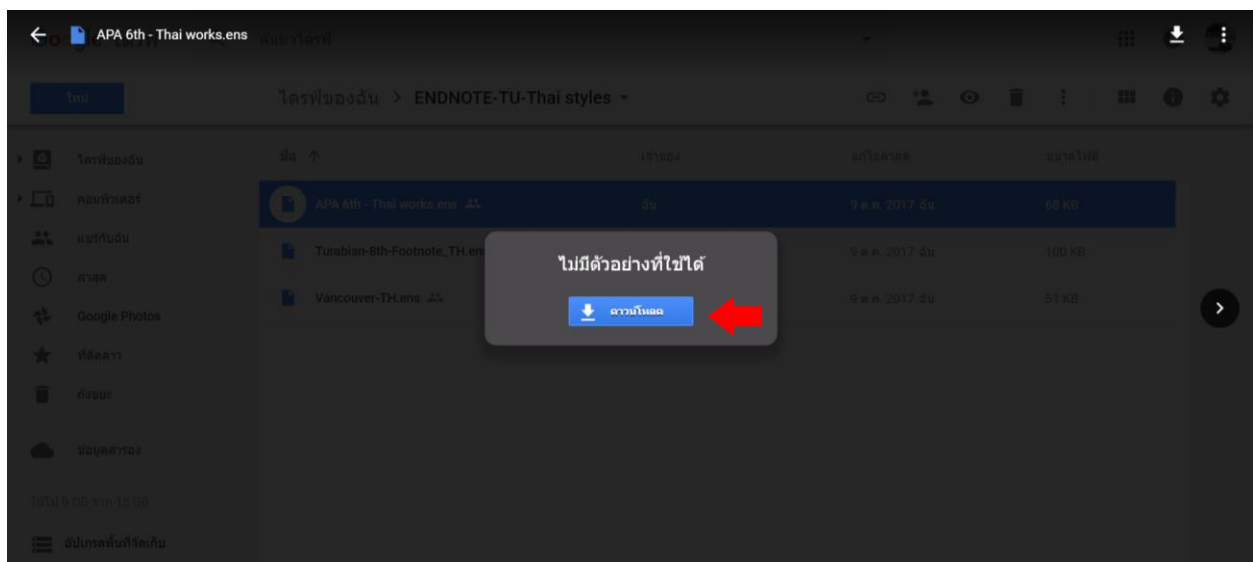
APA 6th - Thai works.ens

ค้นหาไดรฟ์

ใหม่

ไดรฟ์ของฉัน > ENDNOTE-TU-Thai styles

ไดรฟ์ของฉัน
คอมพิวเตอร์
แชร์กับฉัน
ล่าสุด
Google Photos
ที่ติดดาว
ถังขยะ
ข้อมูลสำรอง
ใช้ไป 9 GB จาก 15 GB
อัปเกรดพื้นที่จัดเก็บ

| ชื่อ | เจ้าของ | แก้ไขล่าสุด | ขนาดไฟล์ |
|---|---|---|---|
| APA 6th - Thai works.ens | ฉัน | 9 ต.ค. 2017 ฉัน | 68 KB |
| Turabian-8th-Footnote_TH.ens | | 9 ต.ค. 2017 ฉัน | 100 KB |
| Vancouver-TH.ens | | 9 ต.ค. 2017 ฉัน | 51 KB |

ไม่มีตัวอย่างที่ใช้ได้

ดาวน์โหลด